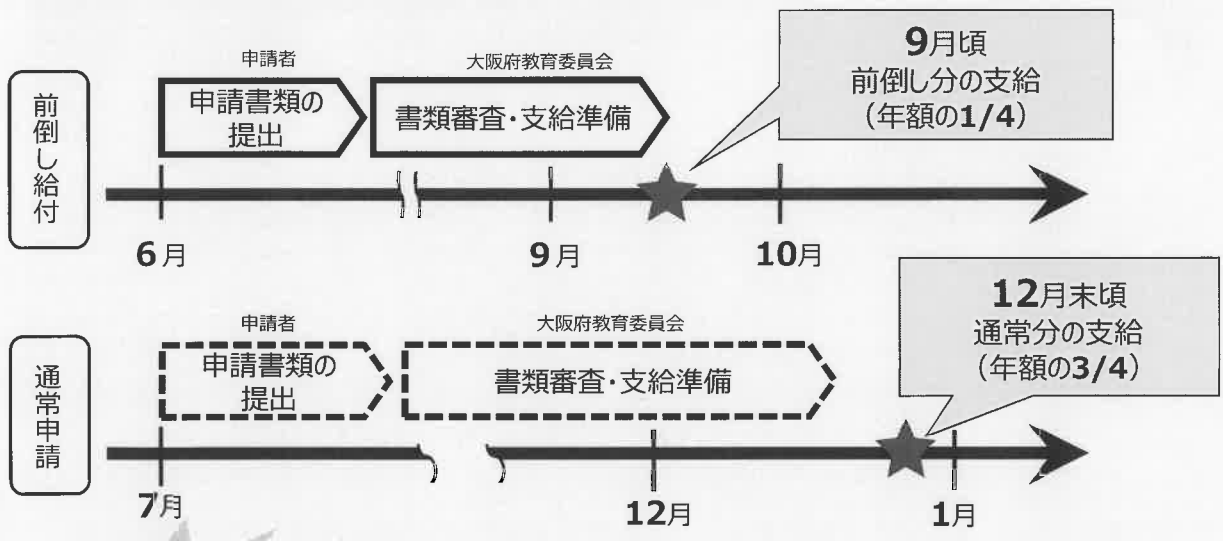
前倒し給付

申請者

申請書類の提出

大阪府教育委員会

書類審査・支給準備

9月頃
前倒し分の支給
（年額の1/4）

6月

9月

10月

通常申請

申請者

申請書類の提出

大阪府教育委員会

書類審査・支給準備

12月末頃
通常分の支給
（年額の3/4）

7月

12月

1月